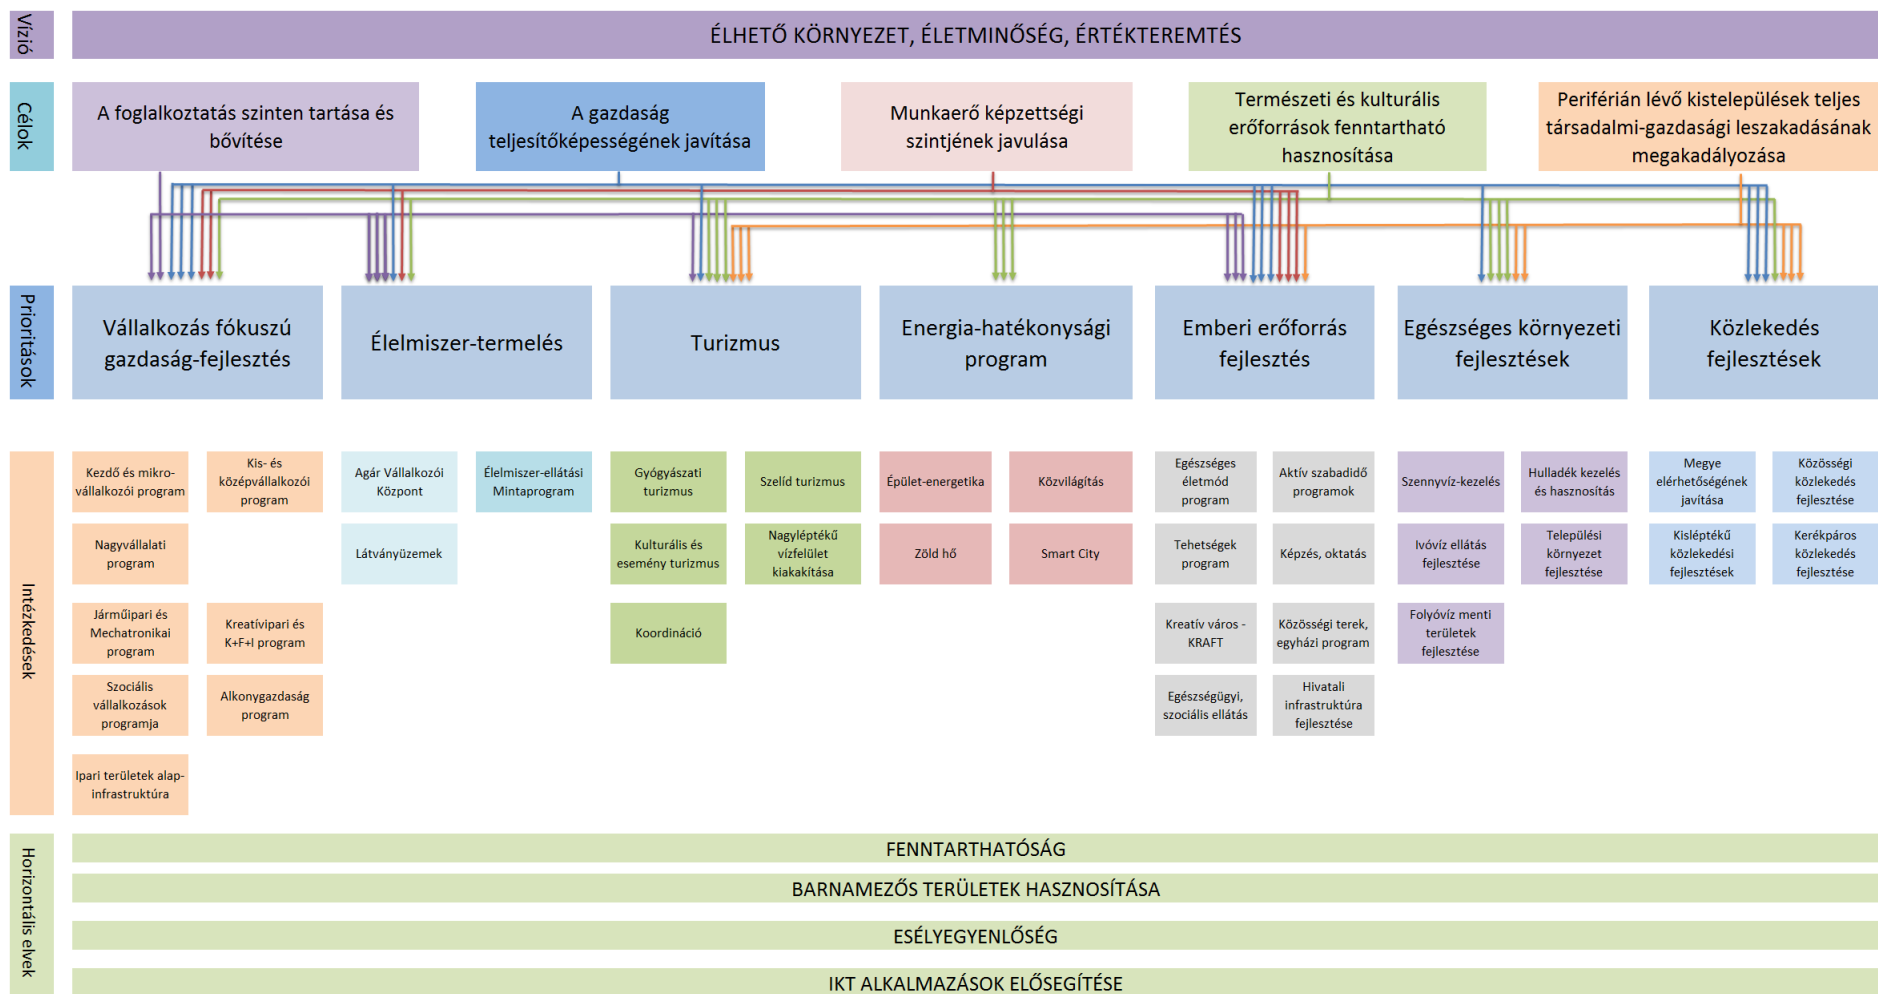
Vízió

ÉLHETŐ KÖRNYEZET, ÉLETMINŐSÉG, ÉRTÉKTEREMTÉS

Célok

A foglalkoztatás szinten tartása és bővítése

A gazdaság teljesítőképességének javítása

Munkaerő képzettségi szintjének javulása

Természeti és kulturális erőforrások fenntartható hasznosítása

Periférián lévő kistelepülések teljes társadalmi-gazdasági leszakadásának megakadályozása

Prioritások

Vállalkozás fókuszú gazdaság-fejlesztés

Élelmiszer-termelés

Turizmus

Energia-hatékonysági program

Emberi erőforrás fejlesztés

Egészséges környezeti fejlesztések

Közlekedés fejlesztések

Intézkedések

Kezdő és mikro-vállalkozói program

Kis- és középvállalkozói program

Nagyvállalati program

Járműipari és Mechatronikai program

Kreatívipari és K+F+I program

Szociális vállalkozások programja

Alkonygazdaság program

Ipari területek alap-infrastruktúra

Agár Vállalkozói Központ

Élelmiszer-ellátási Mintaprogram

Látványüzemek

Gyógyászati turizmus

Szelíd turizmus

Kulturális és esemény turizmus

Nagyléptékű vízfelület kiakakítása

Koordináció

Épület-energetika

Közvilágítás

Zöld hő

Smart City

Egészséges életmód program

Aktív szabadidő programok

Tehetségek program

Képzés, oktatás

Kreatív város - KRAFT

Közösségi terek, egyházi program

Egészségügyi, szociális ellátás

Hivatali infrastruktúra fejlesztése

Szennyvíz-kezelés

Hulladék kezelés és hasznosítás

Ivóvíz ellátás fejlesztése

Települési környezet fejlesztése

Folyóvíz menti területek fejlesztése

Megye elérhetőségének javítása

Közösségi közlekedés fejlesztése

Kisléptékű közlekedési fejlesztések

Kerékpáros közlekedés fejlesztése

Horizontális elvek

FENNTARTHATÓSÁG

BARNAMEZŐS TERÜLETEK HASZNOSÍTÁSA

ESÉLYEGYENLŐSÉG

IKT ALKALMAZÁSOK ELŐSEGÍTÉSE